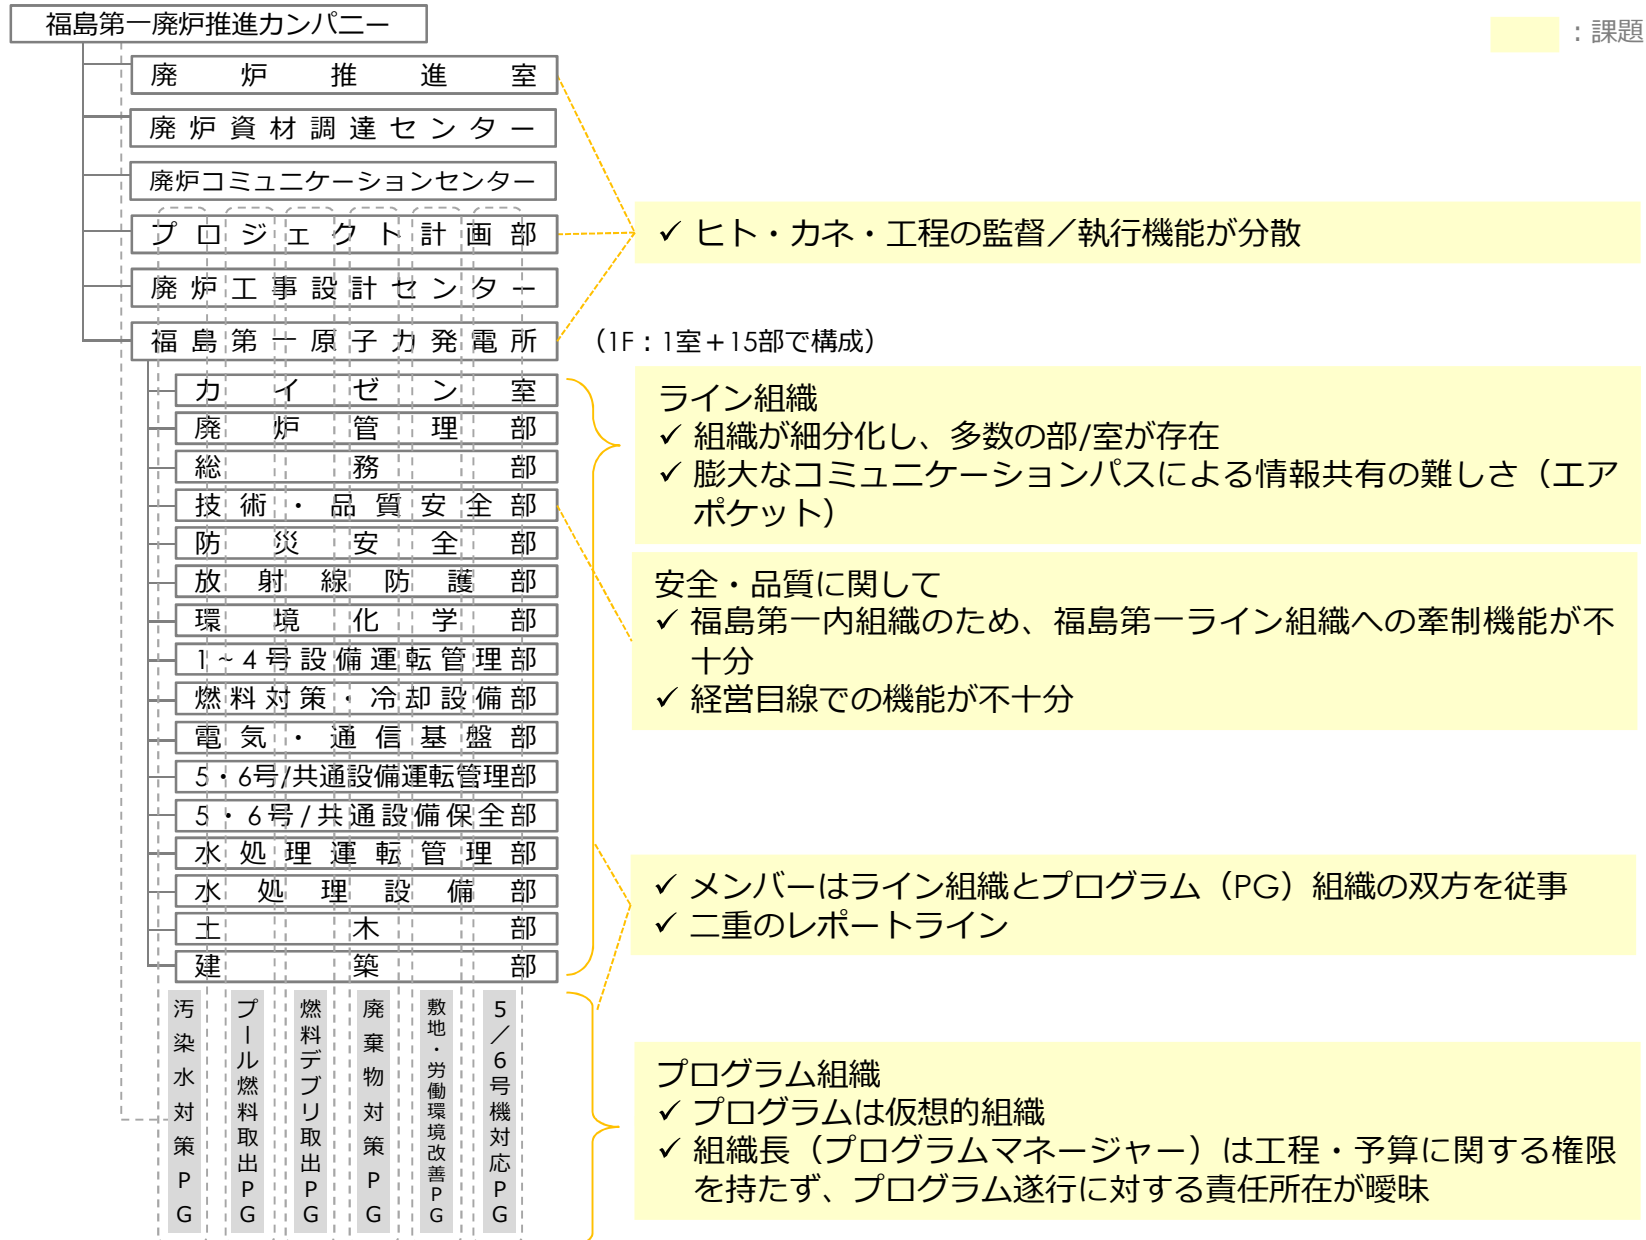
福島第一廃炉推進カンパニー

：課題

廃炉推進室
廃炉資材調達センター
廃炉コミュニケーションセンター
プロジェクト計画部
廃炉工事設計センター
福島第一原子力発電所

✓ ヒト・カネ・工程の監督／執行機能が分散

（1F：1室＋15部で構成）

カイゼン室
廃炉管理部
総務部
技術・品質安全部
防災安全部
放射線防護部
環境化学部
1～4号設備運転管理部
燃料対策・冷却設備部
電気・通信基盤部
5・6号/共通設備運転管理部
5・6号/共通設備保全部
水処理運転管理部
水処理設備部
土木部
建築部

ライン組織
✓ 組織が細分化し、多数の部/室が存在
✓ 膨大なコミュニケーションパスによる情報共有の難しさ（エアポケット）

安全・品質に関して
✓ 福島第一内組織のため、福島第一ライン組織への牽制機能が不十分
✓ 経営目線での機能が不十分

✓ メンバーはライン組織とプログラム（PG）組織の双方を従事
✓ 二重のレポートライン

汚染水対策PG
プール燃料取出PG
燃料デブリ取出PG
廃棄物対策PG
敷地・労働環境改善PG
5／6号機対応PG

プログラム組織
✓ プログラムは仮想的組織
✓ 組織長（プログラムマネージャー）は工程・予算に関する権限を持たず、プログラム遂行に対する責任所在が曖昧